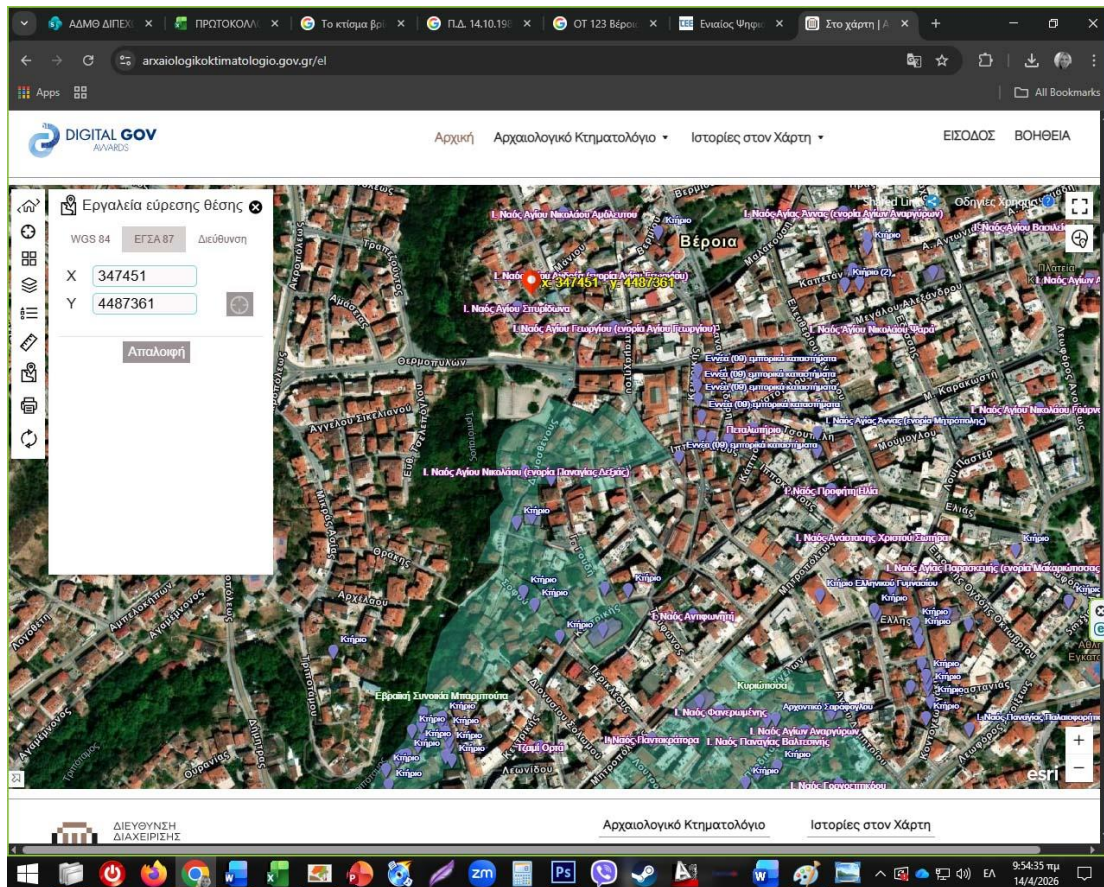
ΑΔΜΘ ΔΙΠΕΧ | ΠΡΩΤΟΚΟΛΛ | Το κτίσμα βρ | Π.Δ. 14.10.19 | ΟΤ 123 Βέροι | Ενιαίος Ψηφια | Στο χάρτη | Α

arxaiologikoktimatologio.gov.gr/el

Apps

All Bookmarks

DIGITAL GOV AWARDS

Αρχική Αρχαιολογικό Κτηματολόγιο Ιστορίες στον Χάρτη ΕΙΣΟΔΟΣ ΒΟΗΘΕΙΑ

Εργαλεία εύρεσης θέσης

WGS 84 ΕΓΣΑ 87 Διεύθυνση

X 347451

Y 4487361

Απαλοιφή

Βέροια

x: 347451 y: 4487361

Ι. Ναός Αγίου Νικολάου Αμόλευτου
Ι. Ναός Αγίας Άννας (ενορία Αγίων Αναργύρων)
Ι. Ναός Αγίου Βασιλεί
Ι. Ναός Αγίου Στυρίδωνα
Ι. Ναός Αγίου Γεωργίου (ενορία Αγίου Γεωργίου)
Ι. Ναός Αγίου Νικολάου Ψαρά
Ι. Ναός Αγίου Νικολάου Γούρνα
Ι. Ναός Αγίας Άννας (ενορία Μητρόπολης)
Εννέα (09) εμπορικά καταστήματα
Πεταλωτήριο
Ι. Ναός Αγίου Νικολάου (ενορία Παναγίας Δεξιάς)
Ι. Ναός Προφήτη Ηλία
Ι. Ναός Ανάστασης Χριστού Σωτήρα
Ι. Ναός Αγίας Παρασκευής (ενορία Μακαριώτισσας)
Κτίριο Ελληνικού Γυμνασίου
Ι. Ναός Αντιφωνητή
Κυριώτισσα
Αρχοντικό Σαραφόγλου
Ι. Ναός Φανερωμένης
Ι. Ναός Αγίων Αναργύρων
Ι. Ναός Παντοκράτορα
Ι. Ναός Παναγίας Βαλτετσινής
Ι. Ναός Παναγίας Παλαιοφορίτ
Εβραϊκή Συνοικία Μπαρμπούτα
Τζαμί Ορτα
Ι. Ναός Γοργοεπηκόου
Κτίριο

Θερμοπυλών
Αγγέλου Σικελιανού
Ορόκλης
Αρχελάου
Αμπελοκήπων
Λογοθέτη
Αγαμέμνονος
Μητροπόλεως
Περικλέους
Λεωνίδου
Ελιάς
Ελλης
Πάστερ
Καπετάν
Μεγάλου Αλεξάνδρου
Μ. Καρακώστα
Σουλτανίας

Shared Link Οδηγίες Χρήσης

esri

ΔΙΕΥΘΥΝΣΗ ΔΙΑΧΕΙΡΙΣΗΣ

Αρχαιολογικό Κτηματολόγιο Ιστορίες στον Χάρτη

9:54:35 πμ
14/4/2026
ΕΛ